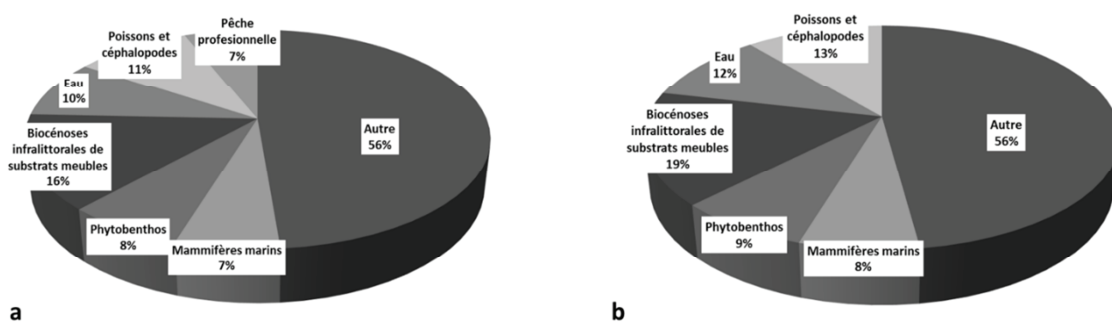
Pêche profesionnelle
7%

Poissons et céphalopodes
11%

Eau
10%

Biocénoses infralittorales de substrats meubles
16%

Autre
56%

Phytobenthos
8%

Mammifères marins
7%

a

Poissons et céphalopodes
13%

Eau
12%

Biocénoses infralittorales de substrats meubles
19%

Autre
56%

Phytobenthos
9%

Mammifères marins
8%

b